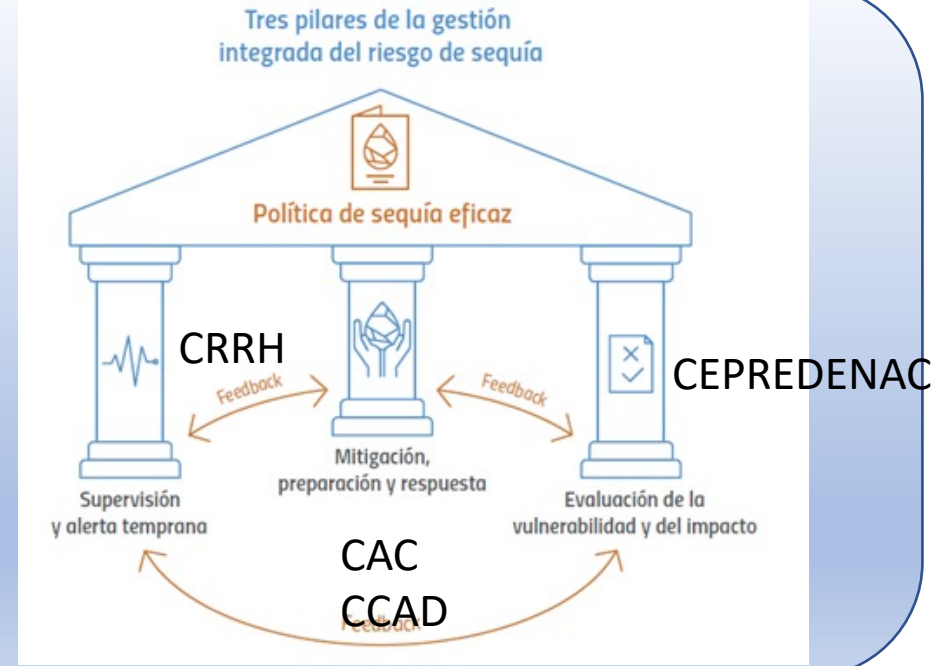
Tres pilares de la gestión integrada del riesgo de sequía

Política de sequía eficaz

CRRH

Feedback

Feedback

CEPREDENAC

Supervisión y alerta temprana

Mitigación, preparación y respuesta

Evaluación de la vulnerabilidad y del impacto

CAC

CCAD

Feedback